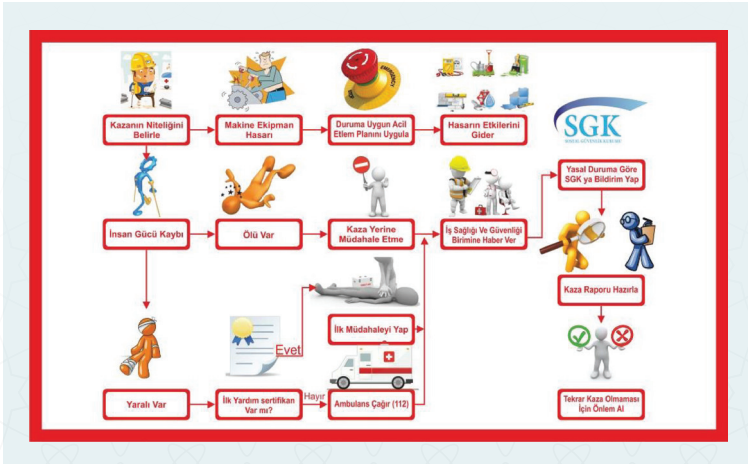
Kazanın Niteliğini Belirle

Makine Ekipman Hasarı

Duruma Uygun Acil Etlem Planını Uygula

Hasarın Etkilerini Gider

SGK

İnsan Gücü Kaybı

Ölü Var

Kaza Yerine Müdahale Etme

İş Sağlığı Ve Güvenliği Birimine Haber Ver

Yasal Duruma Göre SGK ya Bildirim Yap

Kaza Raporu Hazırla

Evet

İlk Müdahaleyi Yap

Yaralı Var

İlk Yardım sertifikan Var mı?

Hayır

Ambulans Çağır (112)

Tekrar Kaza Olmaması İçin Önlem Al